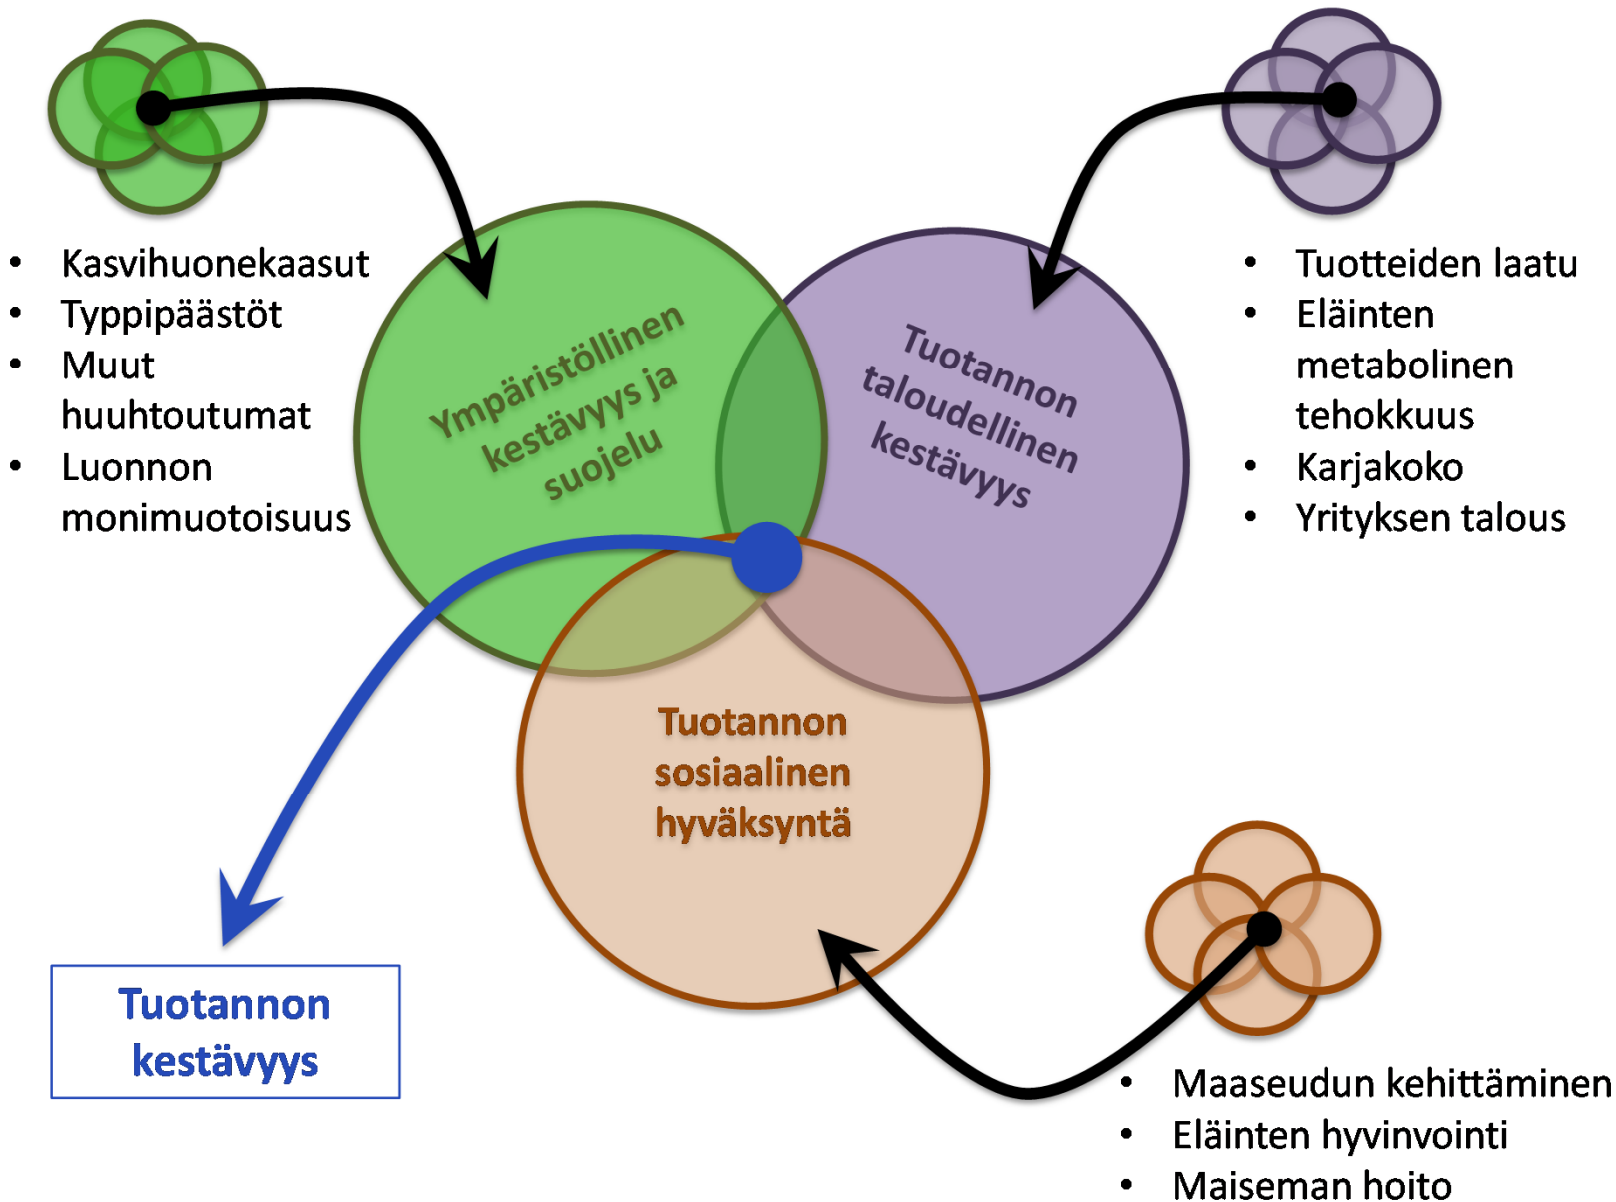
- Kasvihuonekaasut
- Typpipäästöt
- Muut huuhtoutumat
- Luonnon monimuotoisuus

Ympäristöllinen kestävyys ja suojelu

Tuotannon taloudellinen kestävyys

- Tuotteiden laatu
- Eläinten metabolinen tehokkuus
- Karjakoko
- Yrityksen talous

Tuotannon sosiaalinen hyväksyntä

Tuotannon kestävyys

- Maaseudun kehittäminen
- Eläinten hyvinvointi
- Maiseman hoito